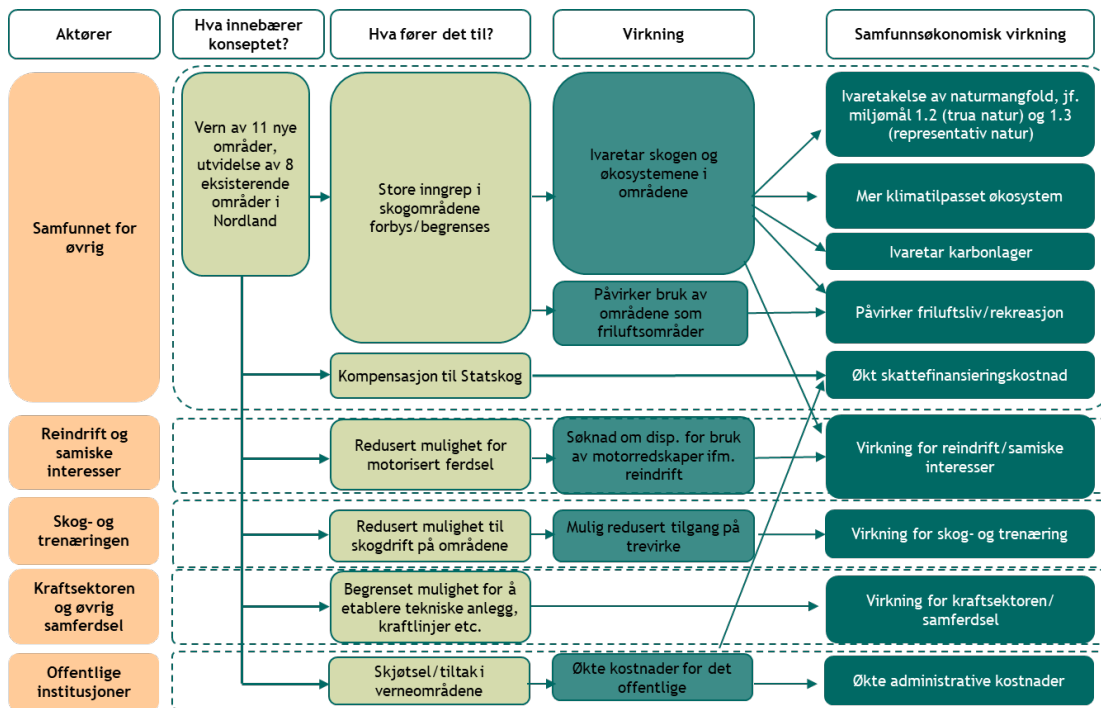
Aktører

Hva innebærer konseptet?

Hva fører det til?

Virkning

Samfunnsøkonomisk virkning

Samfunnet for øvrig

Vern av 11 nye områder, utvidelse av 8 eksisterende områder i Nordland

Store inngrep i skogområdene forbys/begrenses

Ivaretar skogen og økosystemene i områdene

Ivaretakelse av naturmangfold, jf. miljømål 1.2 (trua natur) og 1.3 (representativ natur)

Mer klimatilpasset økosystem

Ivaretar karbonlager

Påvirker bruk av områdene som friluftsområder

Påvirker friluftsliv/rekreasjon

Kompensasjon til Statskog

Økt skattefinansieringskostnad

Reindrift og samiske interesser

Redusert mulighet for motorisert ferdsel

Søknad om disp. for bruk av motorredskaper ifm. reindrift

Virkning for reindrift/samiske interesser

Skog- og trenæringen

Redusert mulighet til skogdrift på områdene

Mulig redusert tilgang på trevirke

Virkning for skog- og trenæring

Kraftsektoren og øvrig samferdsel

Begrenset mulighet for å etablere tekniske anlegg, kraftlinjer etc.

Virkning for kraftsektoren/ samferdsel

Offentlige institusjoner

Skjøtsel/tiltak i verneområdene

Økte kostnader for det offentlige

Økte administrative kostnader